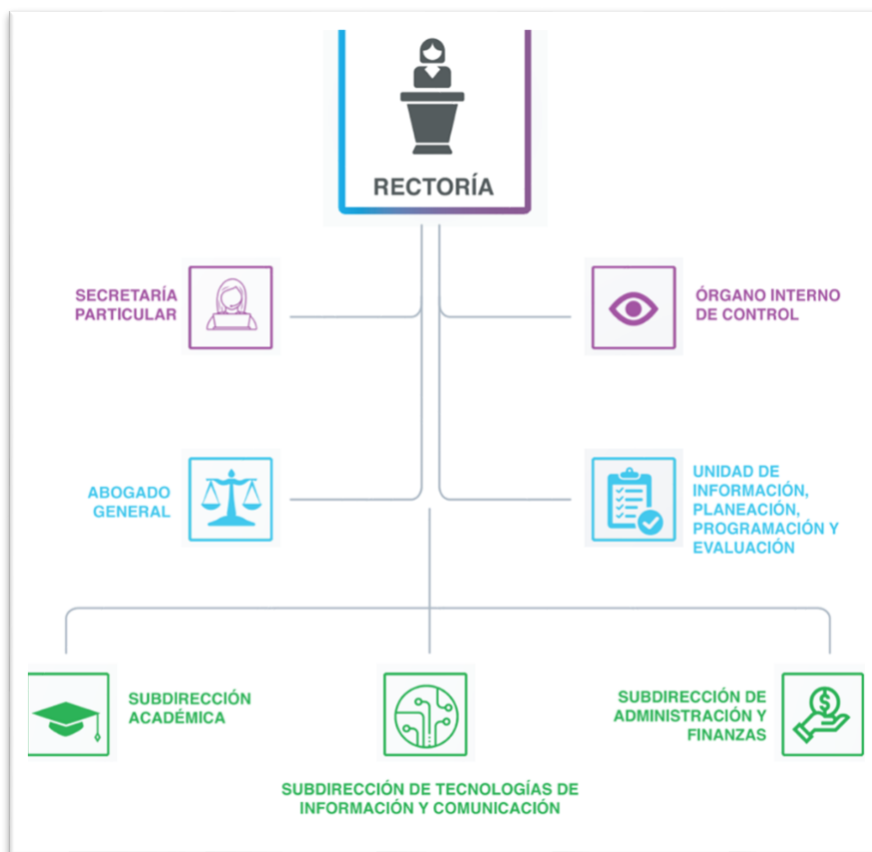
RECTORÍA

SECRETARÍA PARTICULAR

ÓRGANO INTERNO DE CONTROL

ABOGADO GENERAL

UNIDAD DE INFORMACIÓN, PLANEACIÓN, PROGRAMACIÓN Y EVALUACIÓN

SUBDIRECCIÓN ACADÉMICA

SUBDIRECCIÓN DE ADMINISTRACIÓN Y FINANZAS

SUBDIRECCIÓN DE TECNOLOGÍAS DE INFORMACIÓN Y COMUNICACIÓN